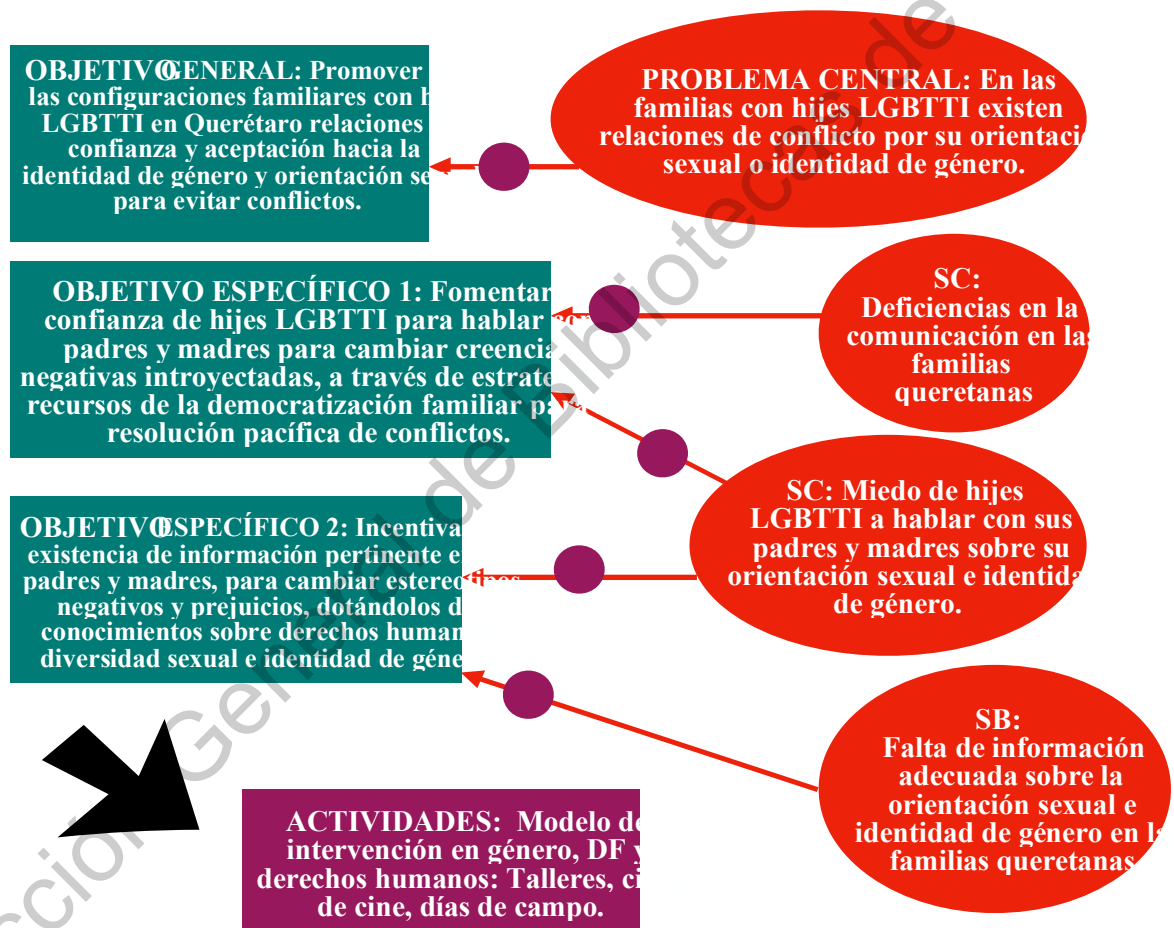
OBJETIVO GENERAL: Promover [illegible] las configuraciones familiares con h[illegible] LGBTTI en Querétaro relaciones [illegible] confianza y aceptación hacia la identidad de género y orientación se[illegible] para evitar conflictos.

PROBLEMA CENTRAL: En las familias con hijes LGBTTI existen relaciones de conflicto por su orientaci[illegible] sexual o identidad de género.

OBJETIVO ESPECÍFICO 1: Fomentar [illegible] confianza de hijes LGBTTI para hablar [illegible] padres y madres para cambiar creencia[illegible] negativas introyectadas, a través de estrate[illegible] recursos de la democratización familiar pa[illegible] resolución pacífica de conflictos.

SC: Deficiencias en la comunicación en las familias queretanas

SC: Miedo de hijes LGBTTI a hablar con sus padres y madres sobre su orientación sexual e identida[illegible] de género.

OBJETIVO ESPECÍFICO 2: Incentiva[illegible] existencia de información pertinente e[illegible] padres y madres, para cambiar estereo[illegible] negativos y prejuicios, dotándolos d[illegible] conocimientos sobre derechos human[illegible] diversidad sexual e identidad de géne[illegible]

SB: Falta de información adecuada sobre la orientación sexual e identidad de género en la familias queretanas

ACTIVIDADES: Modelo de intervención en género, DF y derechos humanos: Talleres, ci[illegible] de cine, días de campo.

Dirección General de Bibliotecas de